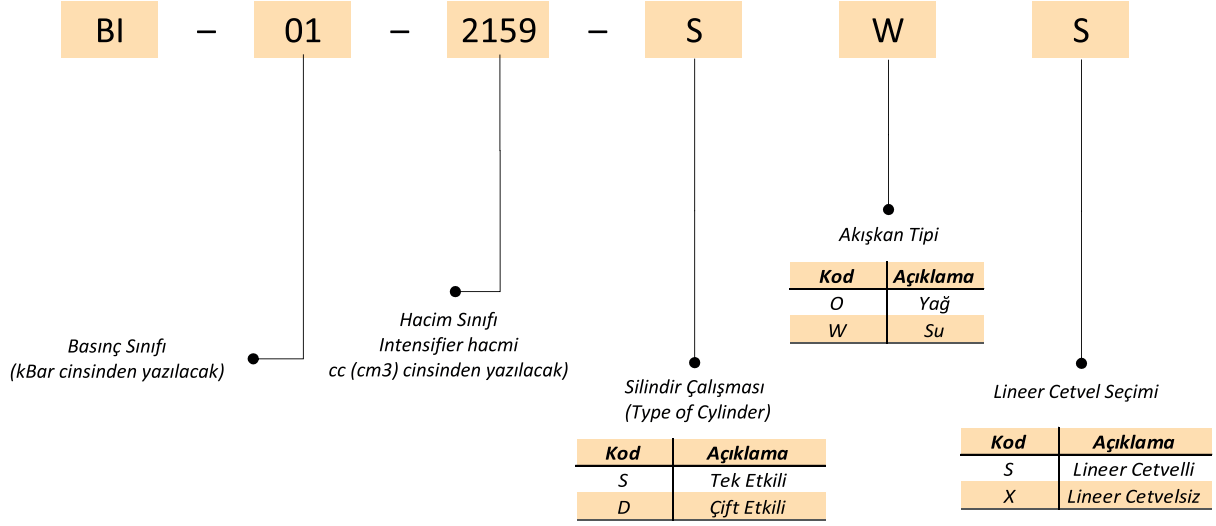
BI – 01 – 2159 – S W S

Akışkan Tipi

| Kod | Açıklama |
|---|---|
| O | Yağ |
| W | Su |

Hacim Sınıfı
Intensifier hacmi
cc (cm3) cinsinden yazılacak)

Basınç Sınıfı
(kBar cinsinden yazılacak)

Silindir Çalışması
(Type of Cylinder)

| Kod | Açıklama |
|---|---|
| S | Tek Etkili |
| D | Çift Etkili |

Lineer Cetvel Seçimi

| Kod | Açıklama |
|---|---|
| S | Lineer Cetvelli |
| X | Lineer Cetvelsiz |